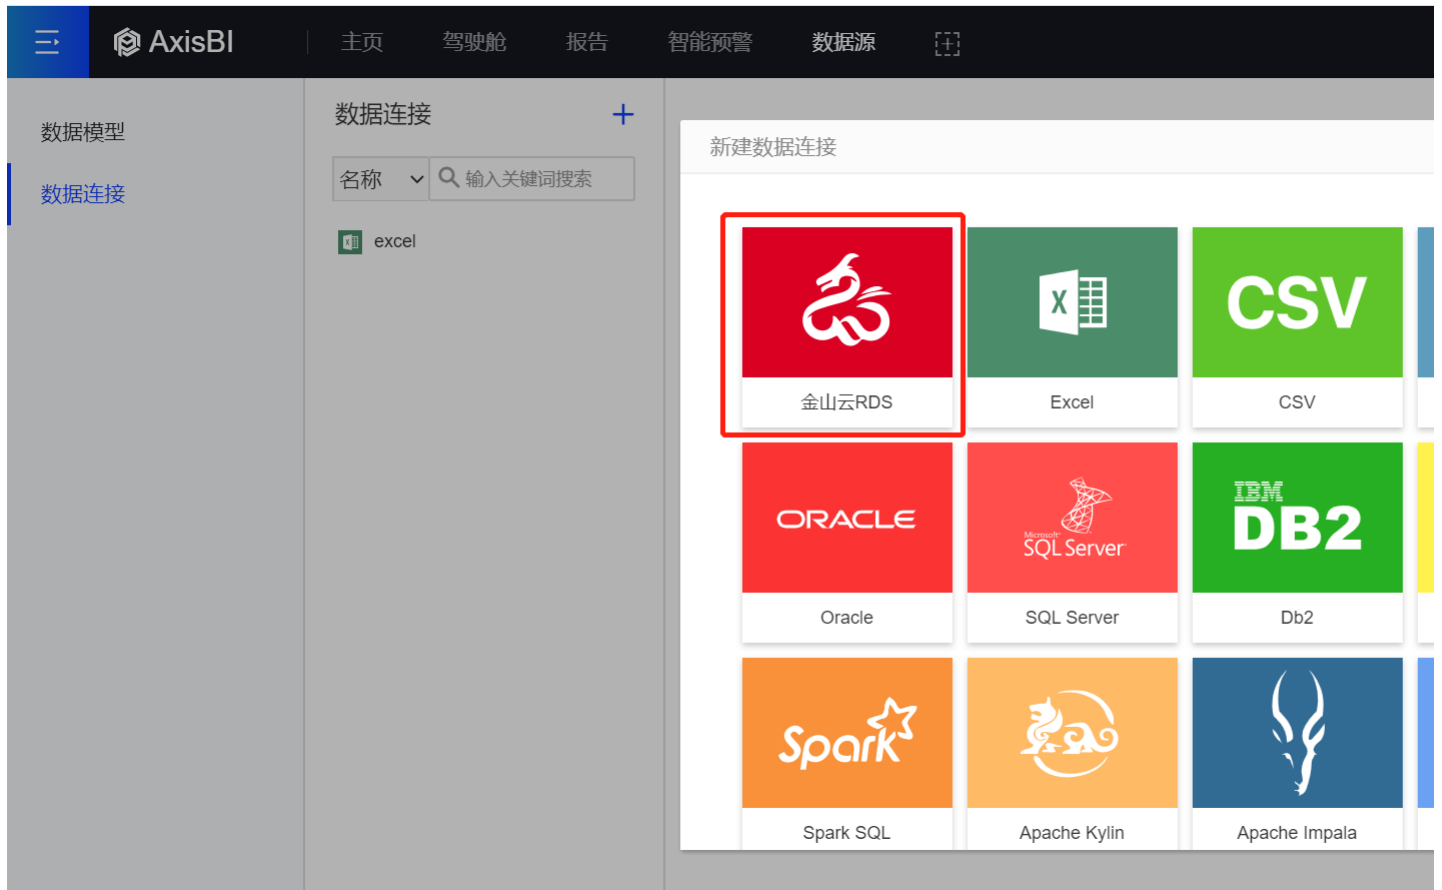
AxisBI 主页 驾驶舱 报告 智能预警 数据源

数据模型
数据连接

数据连接 +
名称 输入关键词搜索
excel

新建数据连接

金山云RDS
X
Excel
CSV
CSV
ORACLE
Oracle
Microsoft SQL Server
SQL Server
IBM DB2
Db2
Spark
Spark SQL
Apache Kylin
Apache Impala